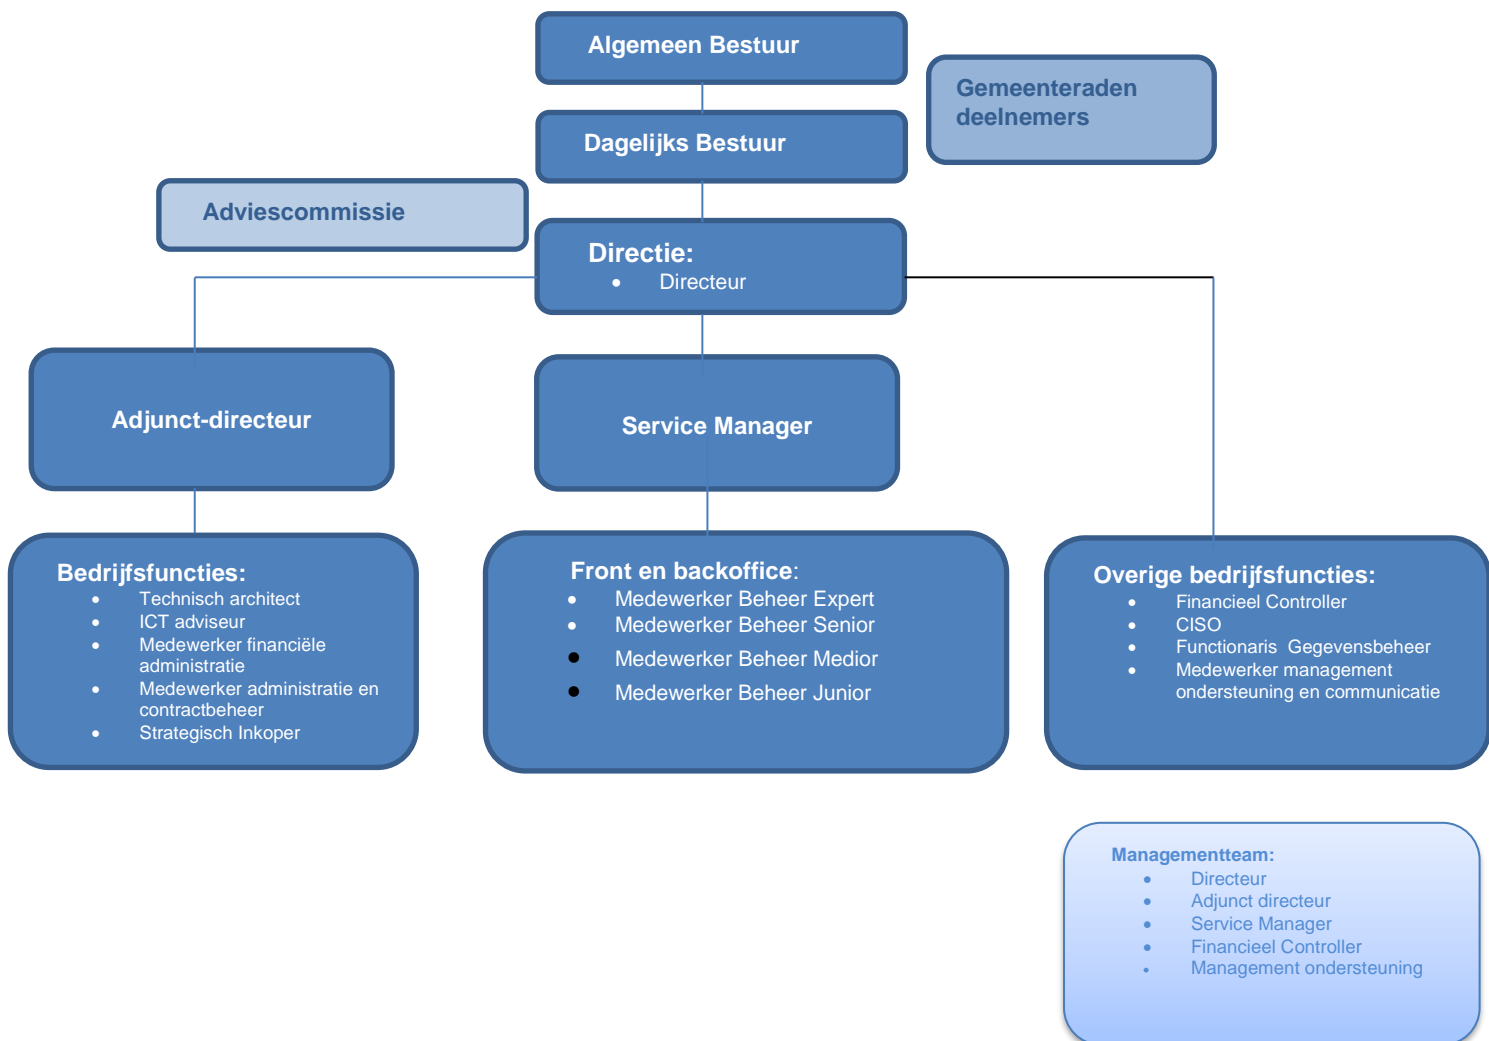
Algemeen Bestuur

Gemeenteraden deelnemers

Dagelijks Bestuur

Adviescommissie

Directie:
- Directeur

Adjunct-directeur

Service Manager

Bedrijfsfuncties:
- Technisch architect
- ICT adviseur
- Medewerker financiële administratie
- Medewerker administratie en contractbeheer
- Strategisch Inkoper

Front en backoffice:
- Medewerker Beheer Expert
- Medewerker Beheer Senior
- Medewerker Beheer Medior
- Medewerker Beheer Junior

Overige bedrijfsfuncties:
- Financieel Controller
- CISO
- Functionaris Gegevensbeheer
- Medewerker management ondersteuning en communicatie

Managementteam:
- Directeur
- Adjunct directeur
- Service Manager
- Financieel Controller
- Management ondersteuning